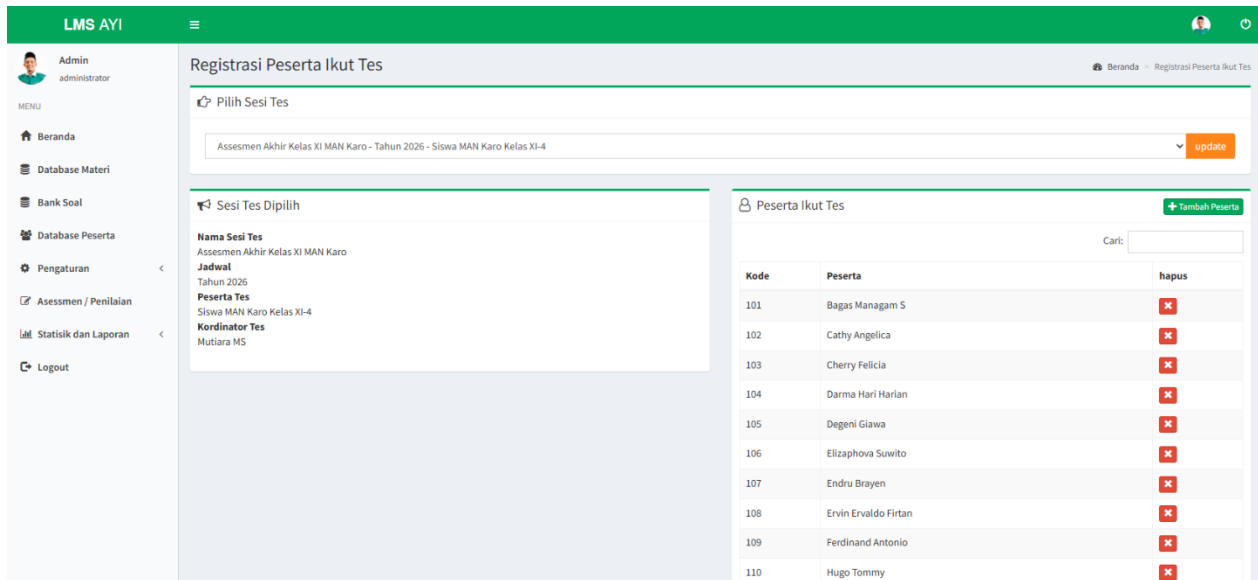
LMS AYI

Admin
administrator

MENU

Beranda

Database Materi

Bank Soal

Database Peserta

Pengaturan

Asessmen / Penilaian

Statisik dan Laporan

Logout

Registrasi Peserta Ikut Tes

Beranda > Registrasi Peserta Ikut Tes

Pilih Sesi Tes

Assesmen Akhir Kelas XI MAN Karo - Tahun 2026 - Siswa MAN Karo Kelas XI-4

update

Sesi Tes Dipilih

Nama Sesi Tes
Assesmen Akhir Kelas XI MAN Karo
Jadwal
Tahun 2026
Peserta Tes
Siswa MAN Karo Kelas XI-4
Kordinator Tes
Mutiara MS

Peserta Ikut Tes

+ Tambah Peserta

Cari:

| Kode | Peserta | hapus |
|---|---|---|
| 101 | Bagas Managam S | |
| 102 | Cathy Angelica | |
| 103 | Cherry Felicia | |
| 104 | Darma Hari Harian | |
| 105 | Degeni Giawa | |
| 106 | Elizaphova Suwito | |
| 107 | Endru Brayen | |
| 108 | Ervin Ervaldo Firtan | |
| 109 | Ferdinand Antonio | |
| 110 | Hugo Tommy | |